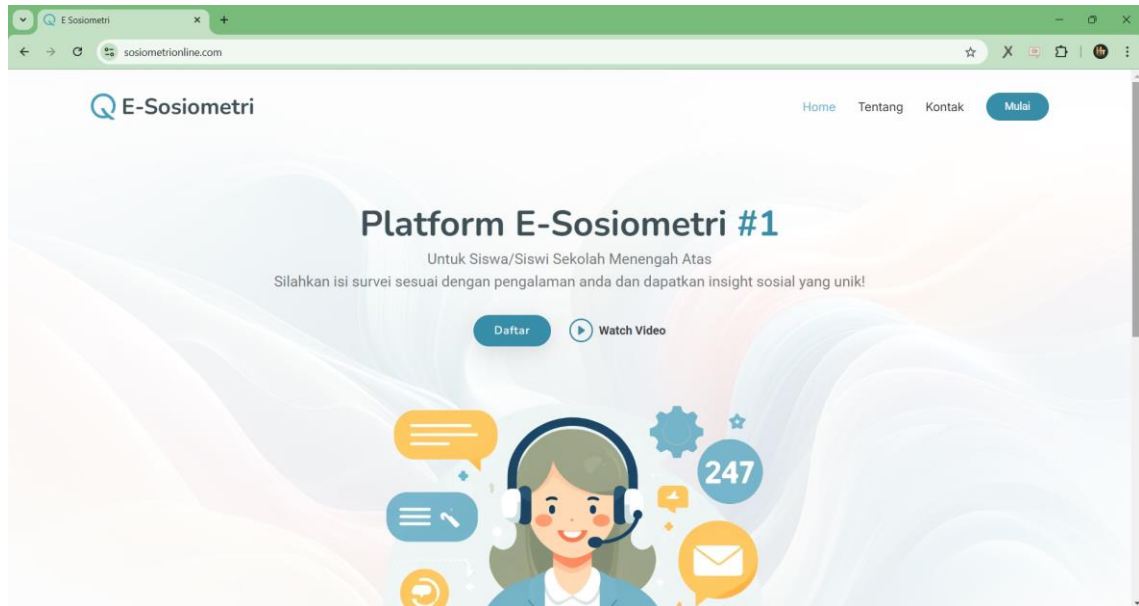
E Sosiometri

sosiometrionline.com

E-Sosiometri

Home Tentang Kontak Mulai

Platform E-Sosiometri #1

Untuk Siswa/Siswi Sekolah Menengah Atas

Silahkan isi survei sesuai dengan pengalaman anda dan dapatkan insight sosial yang unik!

Daftar Watch Video

247